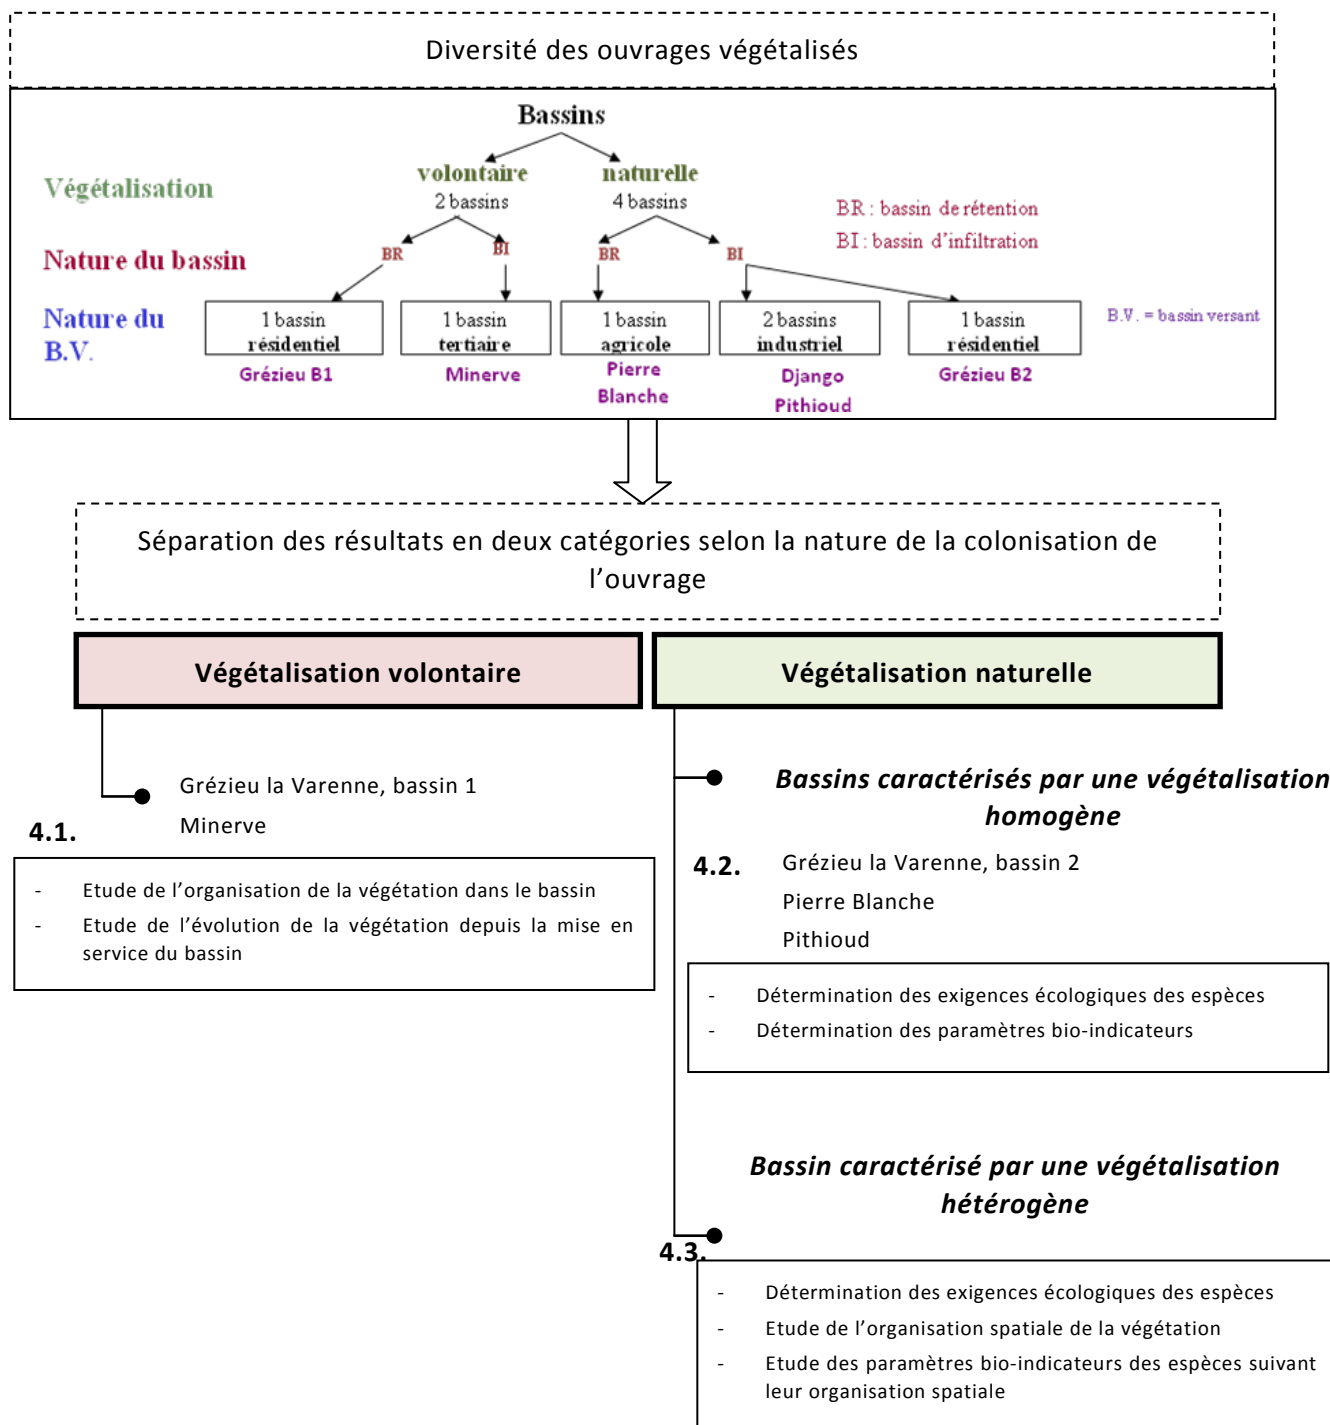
Diversité des ouvrages végétalisés

Bassins

Végétalisation

volontaire
2 bassins

naturelle
4 bassins

BR : bassin de rétention
BI : bassin d'infiltration

Nature du bassin

BR

BI

BR

BI

Nature du B.V.

1 bassin résidentiel
Grézieu B1

1 bassin tertiaire
Minerve

1 bassin agricole
Pierre Blanche

2 bassins industriel
Django
Pithioud

1 bassin résidentiel
Grézieu B2

B.V. = bassin versant

Séparation des résultats en deux catégories selon la nature de la colonisation de l'ouvrage

Végétalisation volontaire

Végétalisation naturelle

Grézieu la Varenne, bassin 1
Minerve

4.1.

- Etude de l'organisation de la végétation dans le bassin
- Etude de l'évolution de la végétation depuis la mise en service du bassin

Bassins caractérisés par une végétalisation homogène

4.2.

Grézieu la Varenne, bassin 2
Pierre Blanche
Pithioud

- Détermination des exigences écologiques des espèces
- Détermination des paramètres bio-indicateurs

Bassin caractérisé par une végétalisation hétérogène

4.3.

- Détermination des exigences écologiques des espèces
- Etude de l'organisation spatiale de la végétation
- Etude des paramètres bio-indicateurs des espèces suivant leur organisation spatiale